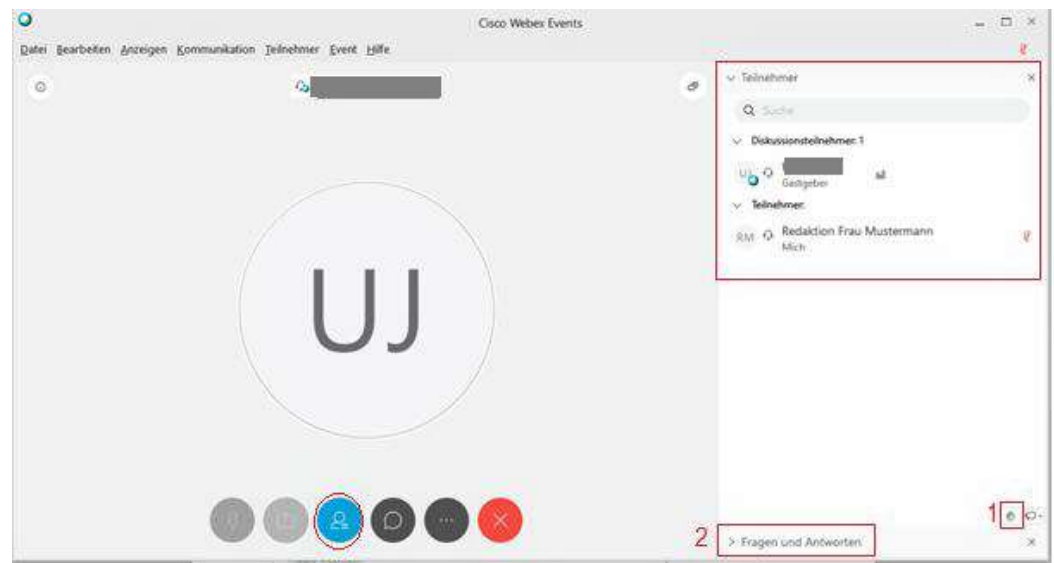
Cisco Webex Events

Datei Bearbeiten Anzeigen Kommunikation Teilnehmer Event Hilfe

UJ

Teilnehmer

Suche

Diskussionsteilnehmer: 1

UJ

Gastgeber

Teilnehmer:

RM Redaktion Frau Mustermann

Mich

1

2

> Fragen und Antworten